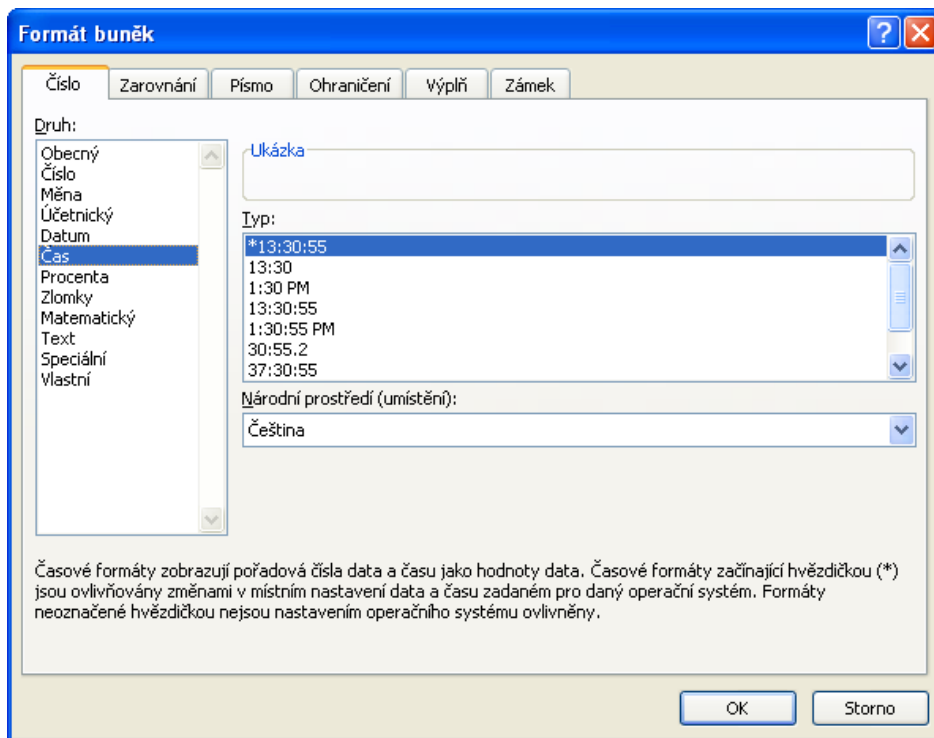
Formát buněk

Číslo | Zarovnání | Písmo | Ohraničení | Výplň | Zámek

Druh:

Obecný
Číslo
Měna
Účetnický
Datum
Čas
Procenta
Zlomky
Matematický
Text
Speciální
Vlastní

Ukázka

Typ:

*13:30:55
13:30
1:30 PM
13:30:55
1:30:55 PM
30:55.2
37:30:55

Národní prostředí (umístění):

Čeština

Časové formáty zobrazují pořadová čísla data a času jako hodnoty data. Časové formáty začínající hvězdičkou (*) jsou ovlivňovány změnami v místním nastavení data a času zadaném pro daný operační systém. Formáty neoznačené hvězdičkou nejsou nastavením operačního systému ovlivněny.

OK

Storno